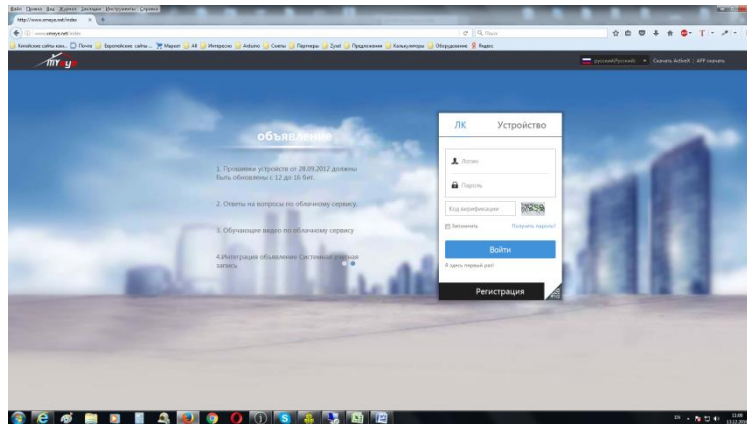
Файл Правка Вид Журнал Закладки Инструменты Справка
http://www.omeye.net/index
www.omeye.net/index
Поиск
Китайские сайты как... Почта Европейские сайты... Маркет All Интересно Arduino Схемы Партнеры Zyxel Предложения Калькуляторы Оборудование Яндекс

русский/Русский Скачать ActiveX APP скачать

объявление

1. Прошивки устройств от 28.09.2012 должны быть обновлены с 12 до 16 бит.

2. Ответы на вопросы по облачному сервису.

3. Обучающее видео по облачному сервису

4.Интеграция объявление Системная учетная запись

ЛК
Устройство
Логин
Пароль
Код верификации
Запомнить
Получить пароль?
Войти
Я здесь первый раз!
Регистрация